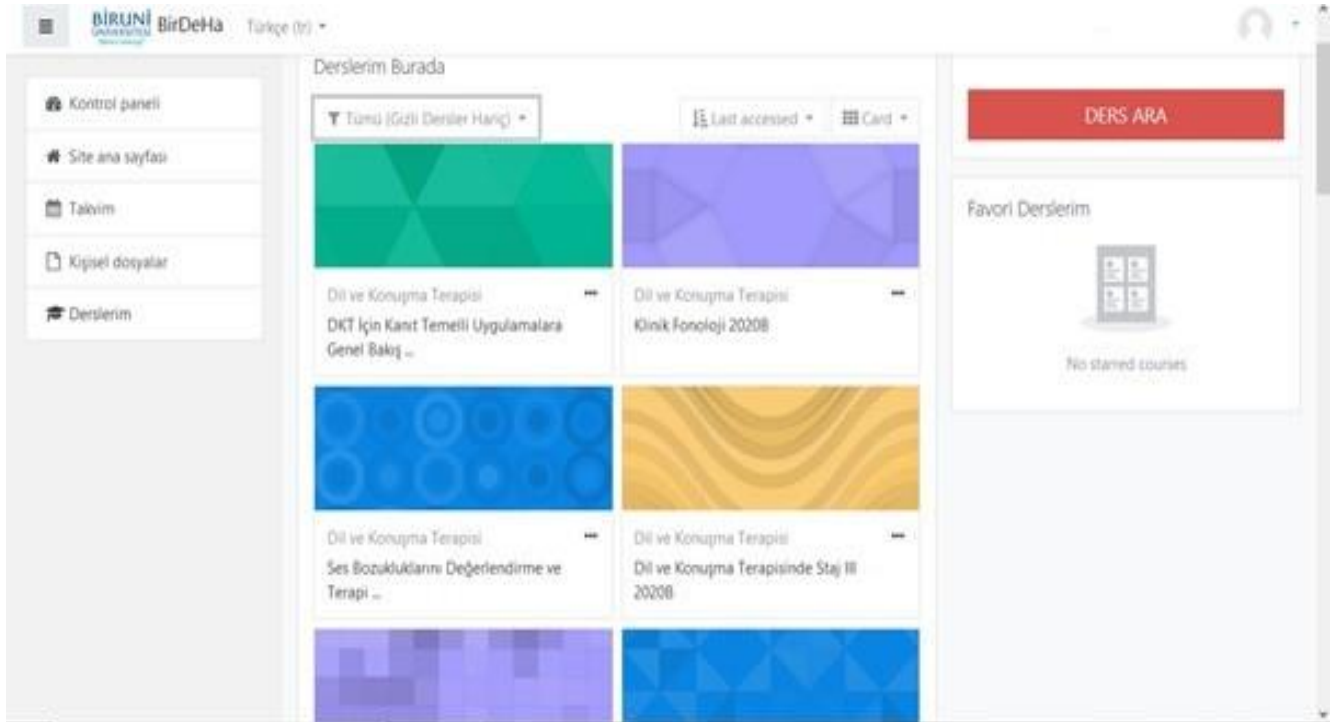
BİRUNİ ÜNİVERSİTESİ BirDeHa Türkçe (tr)

Kontrol paneli

Site ana sayfası

Takvim

Kişisel dosyalar

Derslerim

Derslerim Burada

Tümü (Gizli Dersler Hariç)

Last accessed

Card

Dil ve Konuşma Terapisi

DKT İçin Kanıt Temelli Uygulamalara Genel Bakış ...

Dil ve Konuşma Terapisi

Klinik Fonoloji 2020B

Dil ve Konuşma Terapisi

Ses Bozukluklarını Değerlendirme ve Terapi ...

Dil ve Konuşma Terapisi

Dil ve Konuşma Terapisinde Staj III 2020B

DERS ARA

Favori Derslerim

No starred courses